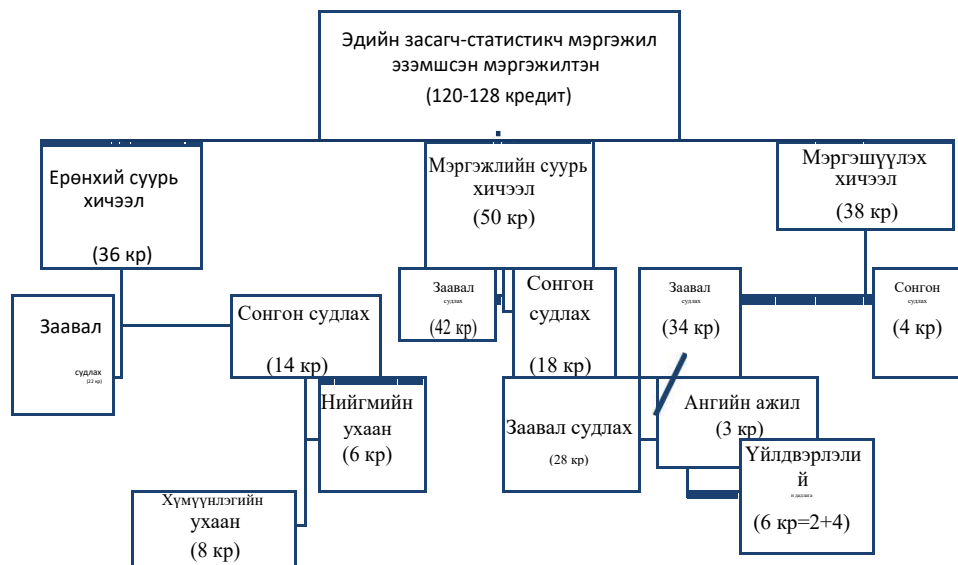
Эдийн засагч-статистикч мэргэжил эзэмшсэн мэргэжилтэн

(120-128 кредит)

Ерөнхий суурь хичээл

(36 кр)

Мэргэжлийн суурь хичээл

(50 кр)

Мэргэшүүлэх хичээл

(38 кр)

Заавал

судлах

(22 кр)

Сонгон судлах

(14 кр)

Заавал

судлах

(42 кр)

Сонгон судлах

(18 кр)

Заавал

судлах

(34 кр)

Сонгон

судлах

(4 кр)

Нийгмийн ухаан

(6 кр)

Хүмүүнлэгийн ухаан

(8 кр)

Заавал судлах

(28 кр)

Ангийн ажил

(3 кр)

Үйлдвэрлэлийн

дадлага

(6 кр=2+4)